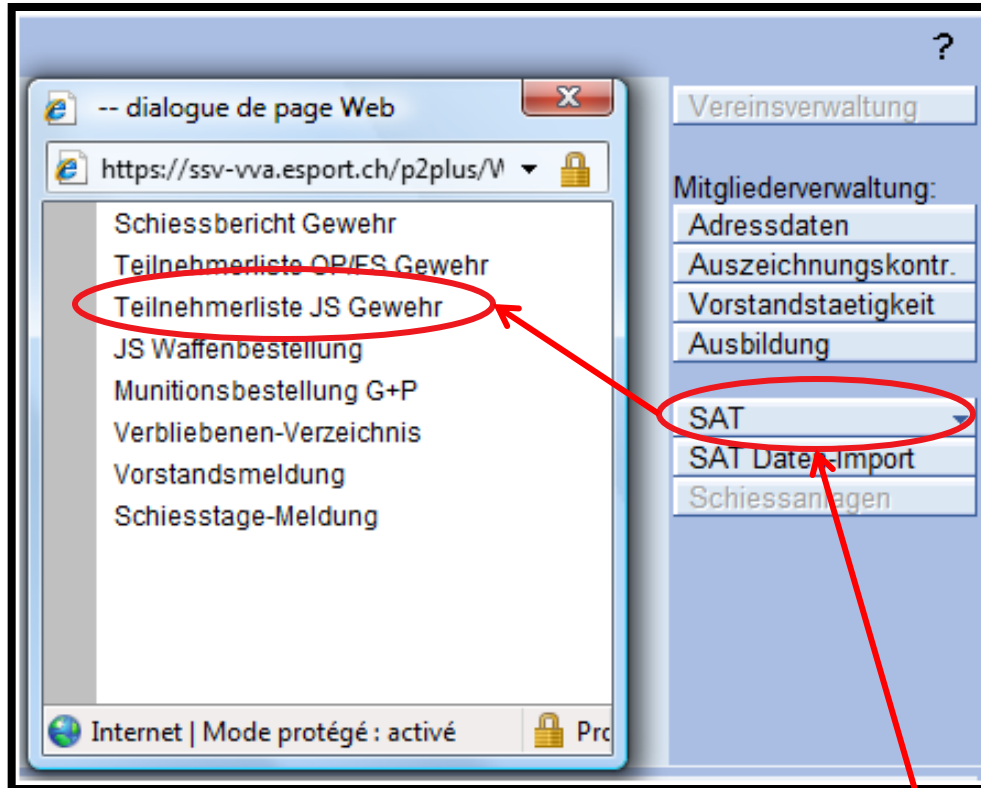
?

-- dialogue de page Web

https://ssv-vva.esport.ch/p2plus/W

Schiessbericht Gewehr
Teilnehmerliste OP/FS Gewehr
Teilnehmerliste JS Gewehr
JS Waffenbestellung
Munitionsbestellung G+P
Verbliebenen-Verzeichnis
Vorstandsmeldung
Schiesstage-Meldung

Internet | Mode protégé : activé

Pro

Vereinsverwaltung

Mitgliederverwaltung:
Adressdaten
Auszeichnungskontr.
Vorstandstaetigkeit
Ausbildung

SAT
SAT Daten-Import
Schiessanlagen